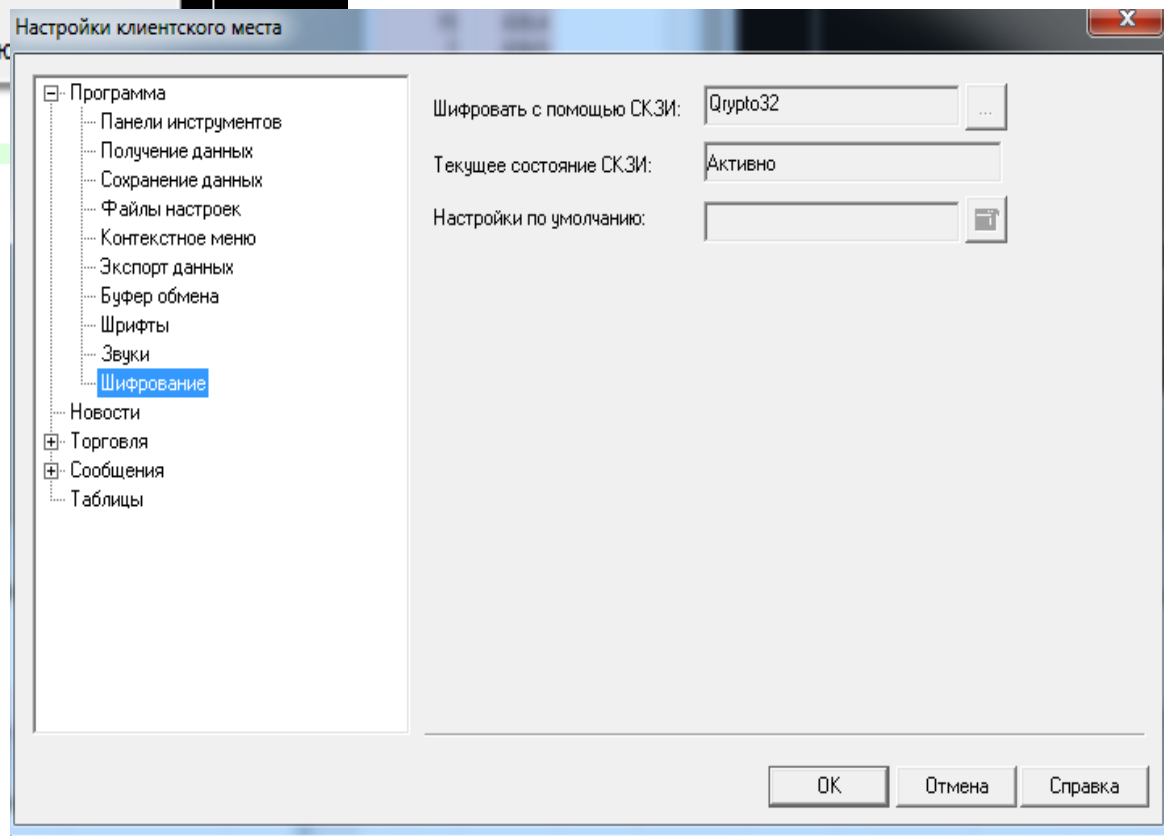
Настройки клиентского места

Программа
Панели инструментов
Получение данных
Сохранение данных
Файлы настроек
Контекстное меню
Экспорт данных
Буфер обмена
Шрифты
Звуки
Шифрование
Новости
Торговля
Сообщения
Таблицы

Шифровать с помощью СКЗИ: Qrypto32 ...
Текущее состояние СКЗИ: Активно
Настройки по умолчанию:

OK Отмена Справка